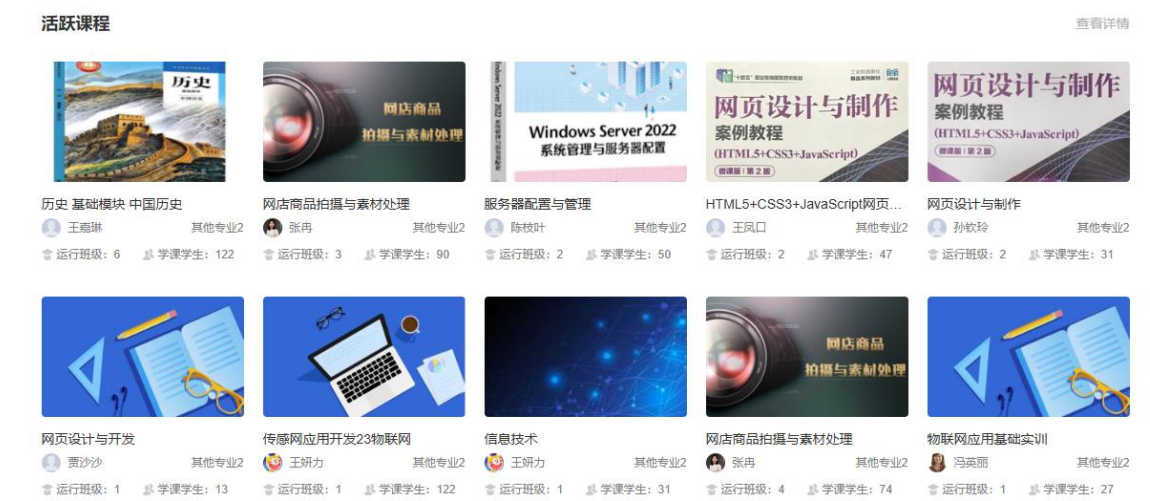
活跃课程

查看详情

历史

网店商品 拍摄与素材处理

Windows Server 2022 系统管理与服务器配置

网页设计与制作 案例教程 (HTML5+CSS3+JavaScript) 微课版 | 第2版

网页设计与制作 案例教程 (HTML5+CSS3+JavaScript) 微课版 | 第2版

历史 基础模块 中国历史
王嘉琳 其他专业2
运行班级：6 学课学生：122

网店商品拍摄与素材处理
张冉 其他专业2
运行班级：3 学课学生：90

服务器配置与管理
陈枝叶 其他专业2
运行班级：2 学课学生：50

HTML5+CSS3+JavaScript网页...
王凤口 其他专业2
运行班级：2 学课学生：47

网页设计与制作
孙钦玲 其他专业2
运行班级：2 学课学生：31

网店商品 拍摄与素材处理

网页设计与开发
贾沙沙 其他专业2
运行班级：1 学课学生：13

传感网应用开发23物联网
王妍力 其他专业2
运行班级：1 学课学生：122

信息技术
王妍力 其他专业2
运行班级：1 学课学生：31

网店商品拍摄与素材处理
张冉 其他专业2
运行班级：4 学课学生：74

物联网应用基础实训
冯英丽 其他专业2
运行班级：1 学课学生：27